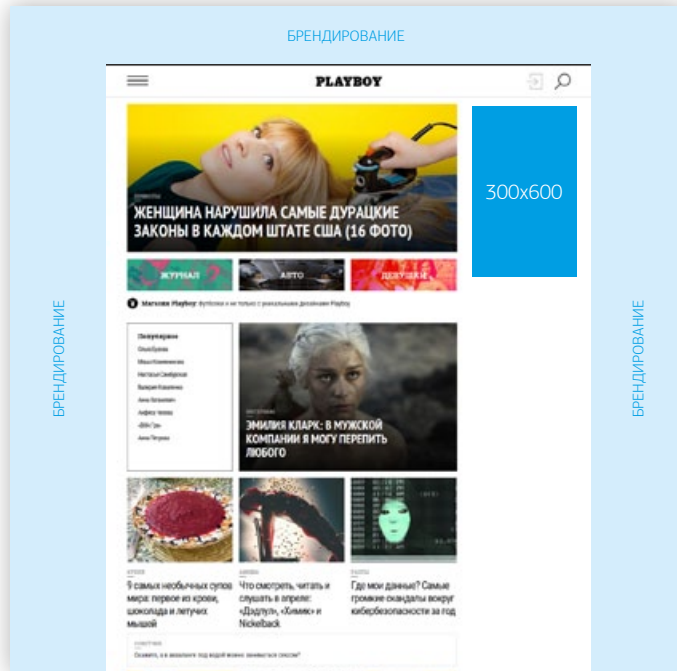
БРЕНДИРОВАНИЕ

PLAYBOY

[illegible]

ЖЕНЩИНА НАРУШИЛА САМЫЕ ДУРАЦКИЕ ЗАКОНЫ В КАЖДОМ ШТАТЕ США (16 ФОТО)

300x600

ЖУРНАЛ

АВТО

ДЕВУШКИ

Магазин Playboy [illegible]

Популярное
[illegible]

ЭМИЛИЯ КЛАРК: В МУЖСКОЙ КОМПАНИИ Я МОГУ ПЕРЕПИТЬ ЛЮБОГО

9 самых необычных супов мира: первое из крови, шоколада и летучих мышей

Что смотреть, читать и слушать в апреле: «Дэдпул», «Химик» и Nickelback

Где мои данные? Самые громкие скандалы вокруг кибербезопасности за год

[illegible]

БРЕНДИРОВАНИЕ

БРЕНДИРОВАНИЕ